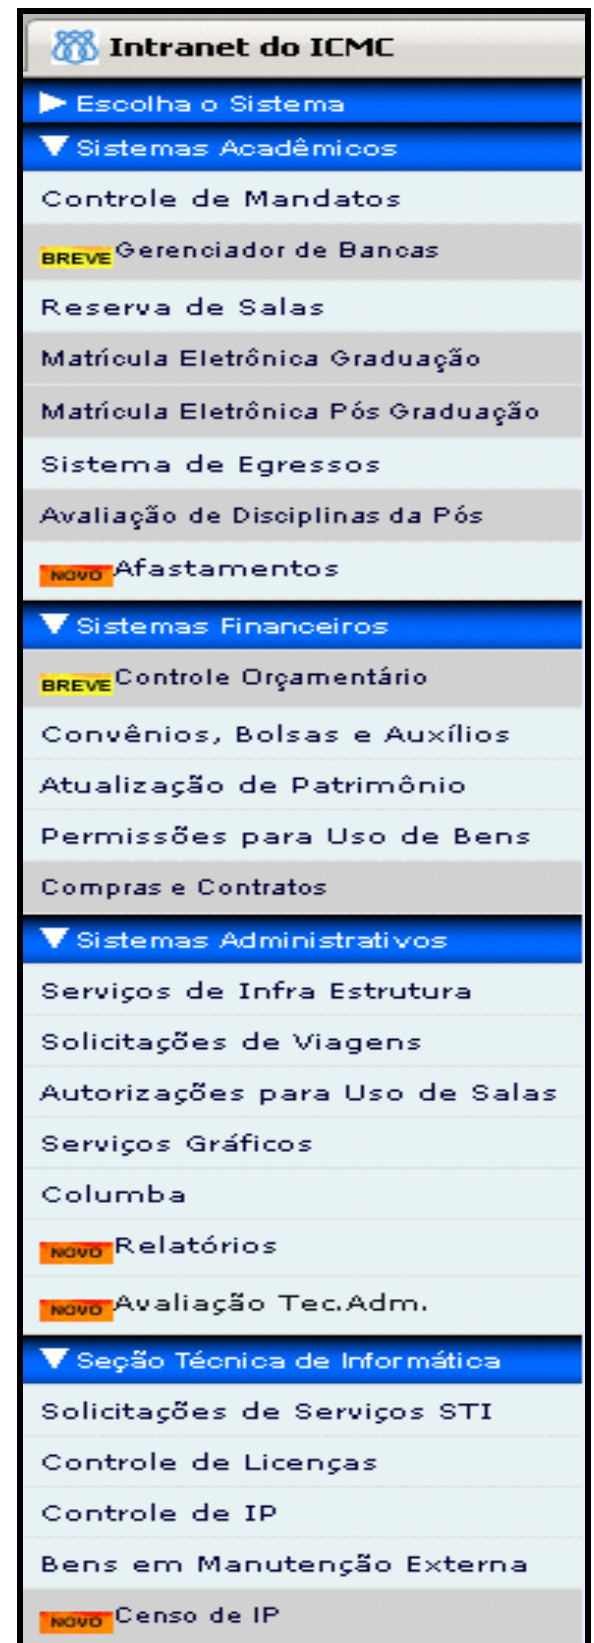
Intranet do ICMC

Escolha o Sistema

Sistemas Acadêmicos

Controle de Mandatos

BREVE Gerenciador de Bancas

Reserva de Salas

Matrícula Eletrônica Graduação

Matrícula Eletrônica Pós Graduação

Sistema de Egressos

Avaliação de Disciplinas da Pós

NOVO Afastamentos

Sistemas Financeiros

BREVE Controle Orçamentário

Convênios, Bolsas e Auxílios

Atualização de Patrimônio

Permissões para Uso de Bens

Compras e Contratos

Sistemas Administrativos

Serviços de Infra Estrutura

Solicitações de Viagens

Autorizações para Uso de Salas

Serviços Gráficos

Columba

NOVO Relatórios

NOVO Avaliação Tec.Adm.

Seção Técnica de Informática

Solicitações de Serviços STI

Controle de Licenças

Controle de IP

Bens em Manutenção Externa

NOVO Censo de IP